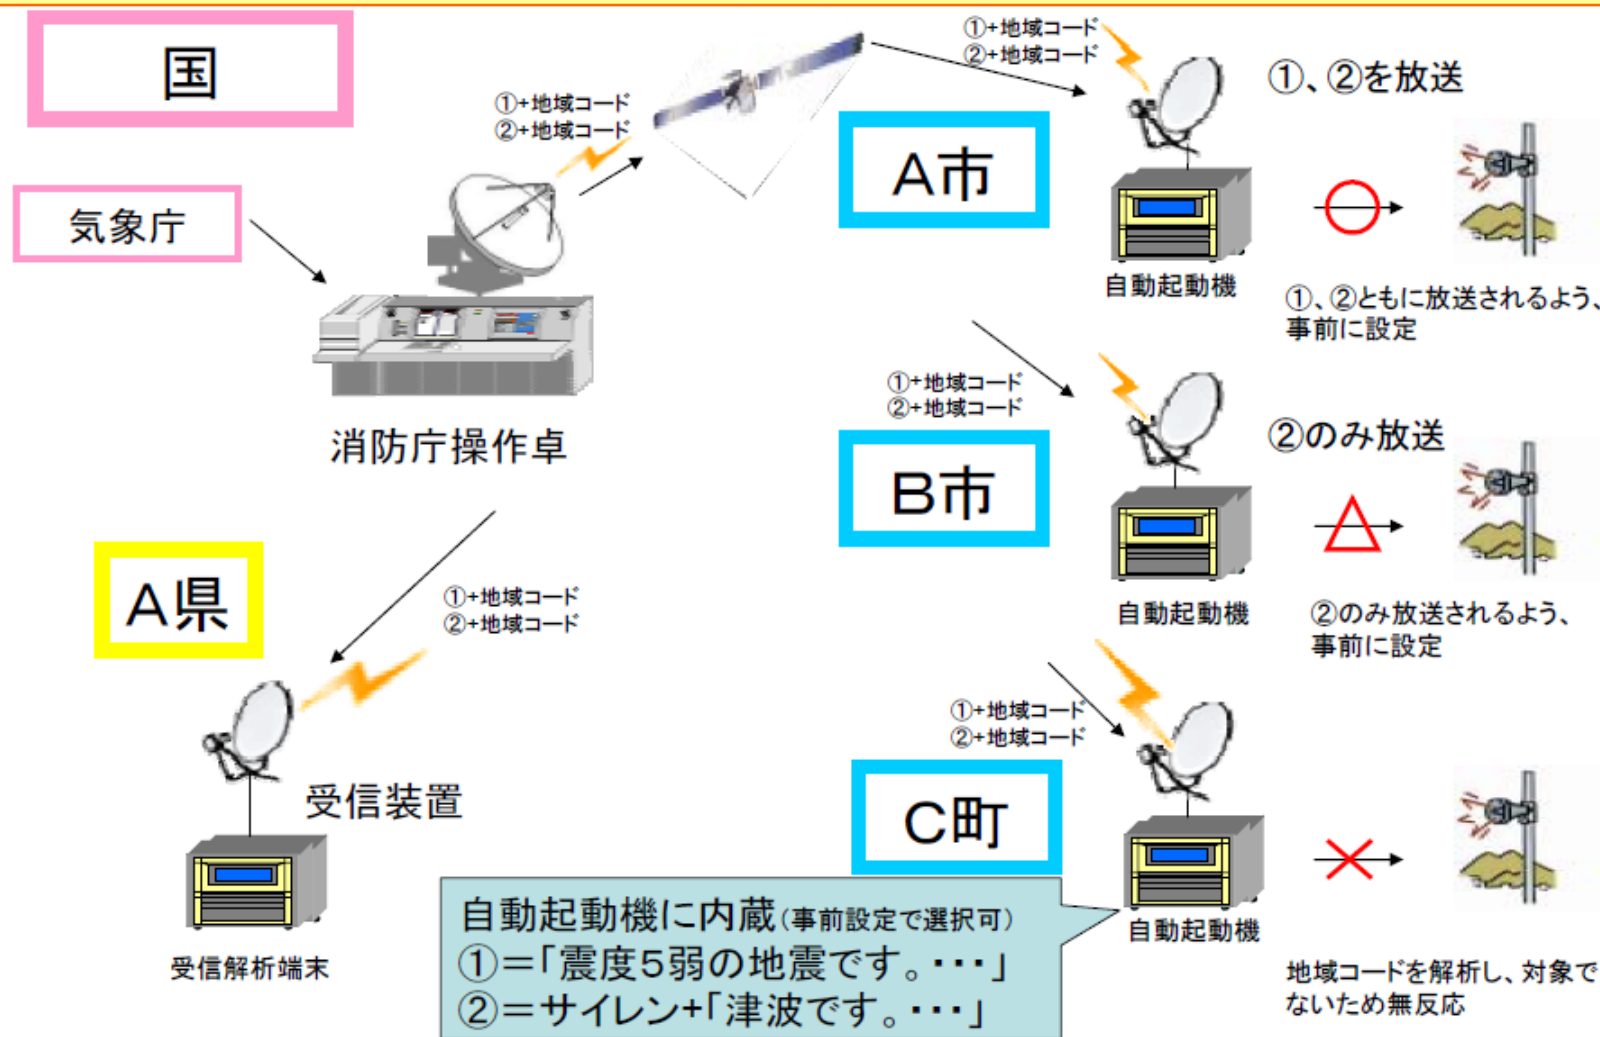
国

気象庁

①+地域コード
②+地域コード

消防庁操作卓

①+地域コード
②+地域コード

A市

自動起動機

①、②を放送

①、②ともに放送されるよう、
事前に設定

①+地域コード
②+地域コード

B市

自動起動機

②のみ放送

②のみ放送されるよう、
事前に設定

A県

①+地域コード
②+地域コード

受信装置

受信解析端末

①+地域コード
②+地域コード

C町

自動起動機

地域コードを解析し、対象で
ないため無反応

自動起動機に内蔵(事前設定で選択可)
①=「震度5弱の地震です。・・・」
②=サイレン+「津波です。・・・」